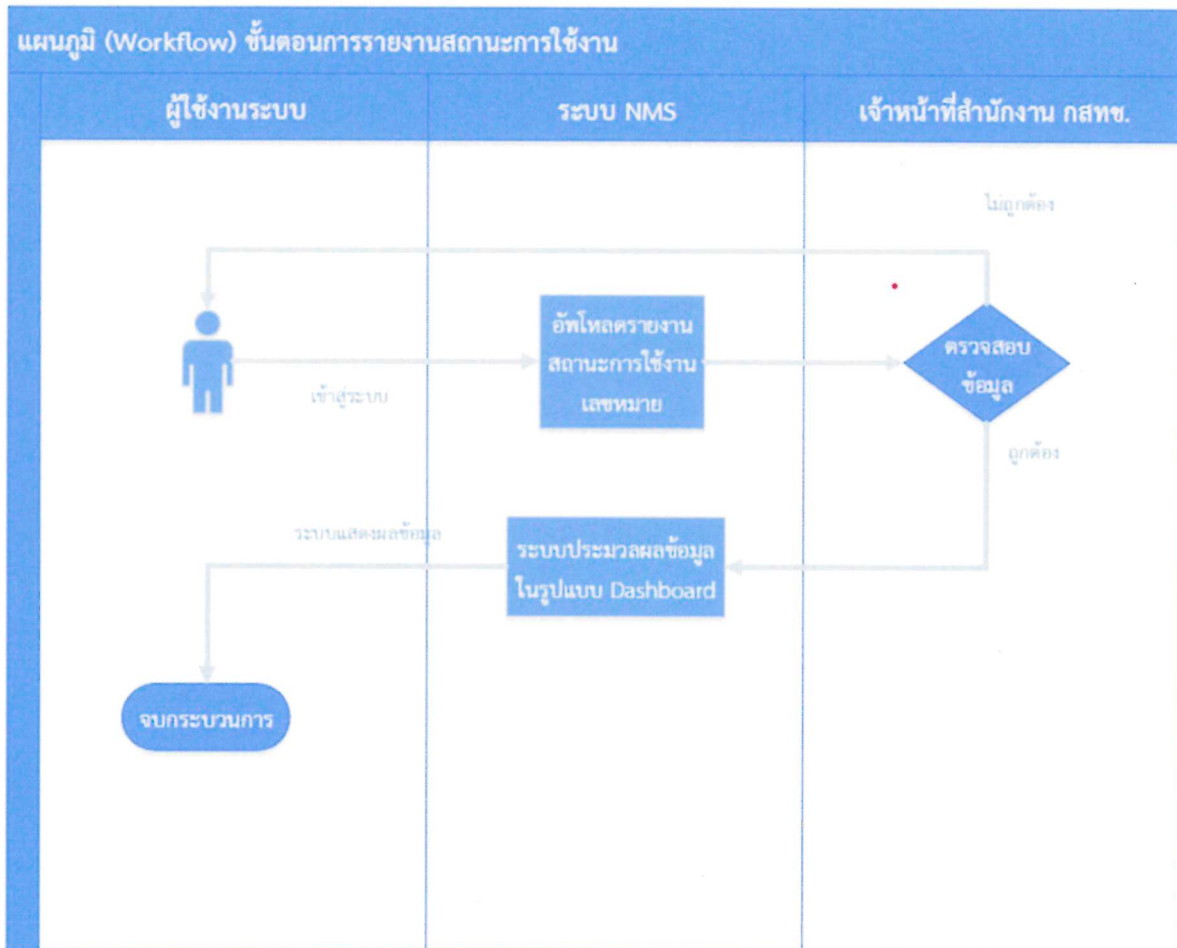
แผนภูมิ (Workflow) ขั้นตอนการรายงานสถานะการใช้งาน

| ผู้ใช้งานระบบ | ระบบ NMS | เจ้าหน้าที่สำนักงาน กสทช. |
|---|---|---|

ไม่ถูกต้อง

เข้าสู่ระบบ

อัพโหลดรายงานสถานะการใช้งานเลขหมาย

ตรวจสอบข้อมูล

ถูกต้อง

ระบบแสดงผลข้อมูล

ระบบประมวลผลข้อมูลในรูปแบบ Dashboard

จบกระบวนการ